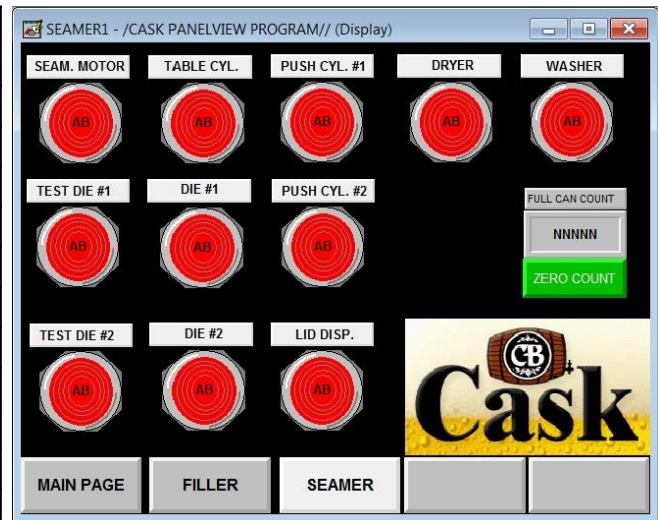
SEAMER1 - /CASK PANELVIEW PROGRAM// (Display)

SEAM. MOTOR
AB

TABLE CYL.
AB

PUSH CYL. #1
AB

DRYER
AB

WASHER
AB

TEST DIE #1
AB

DIE #1
AB

PUSH CYL. #2
AB

FULL CAN COUNT
NNNNN
ZERO COUNT

TEST DIE #2
AB

DIE #2
AB

LID DISP.
AB

CB
Cask

MAIN PAGE
FILLER
SEAMER